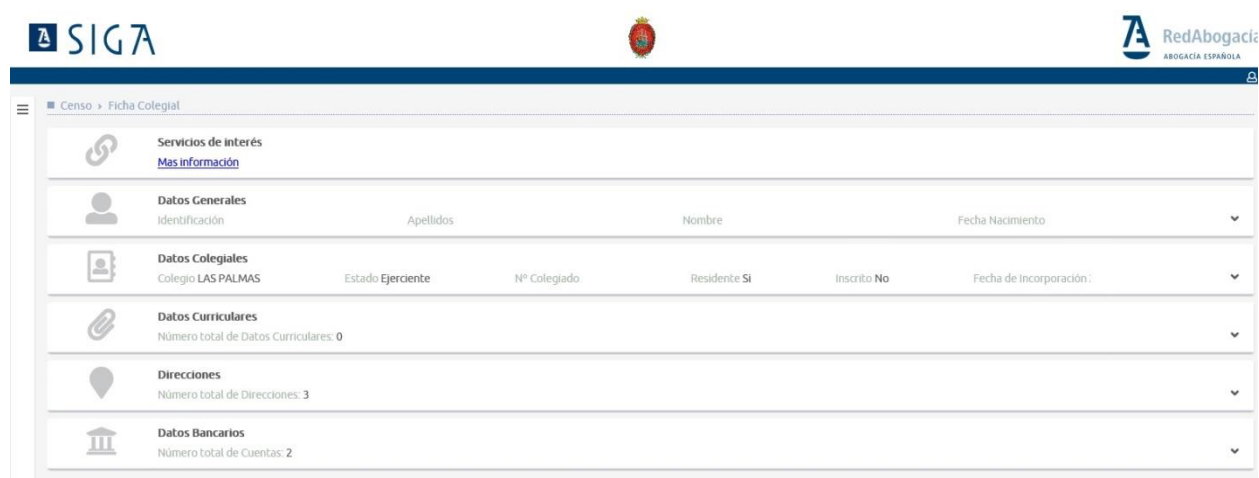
SIGA

RedAbogacía
ABOGACÍA ESPAÑOLA

Censo › Ficha Colegial

Servicios de interés
Mas información

Datos Generales
Identificación Apellidos Nombre Fecha Nacimiento

Datos Colegiales
Colegio LAS PALMAS Estado Ejerciente Nº Colegiado Residente Si Inscrito No Fecha de Incorporación :

Datos Curriculares
Número total de Datos Curriculares: 0

Direcciones
Número total de Direcciones: 3

Datos Bancarios
Número total de Cuentas: 2